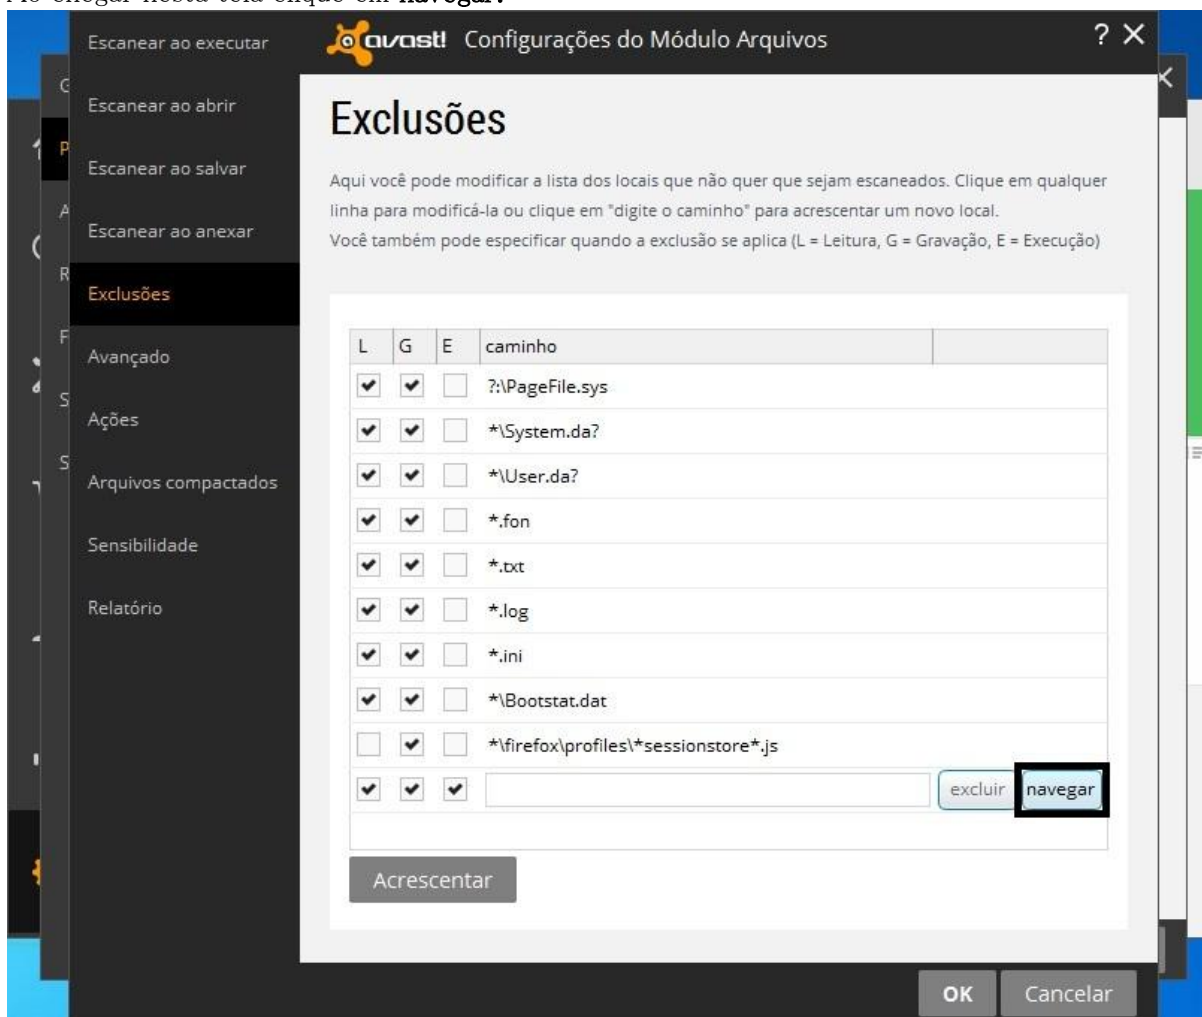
Ao chegar nesta tela clique em **navegar**:

Escanear ao executar
Escanear ao abrir
Escanear ao salvar
Escanear ao anexar
Exclusões
Avançado
Ações
Arquivos compactados
Sensibilidade
Relatório

avast! Configurações do Módulo Arquivos
? X

Exclusões

Aqui você pode modificar a lista dos locais que não quer que sejam escaneados. Clique em qualquer linha para modificá-la ou clique em "digite o caminho" para acrescentar um novo local.
Você também pode especificar quando a exclusão se aplica (L = Leitura, G = Gravação, E = Execução)

| L | G | E | caminho |
|---|---|---|---|
| ✔ | ✔ | | ?:\PageFile.sys |
| ✔ | ✔ | | *\System.da? |
| ✔ | ✔ | | *\User.da? |
| ✔ | ✔ | | *.fon |
| ✔ | ✔ | | *.txt |
| ✔ | ✔ | | *.log |
| ✔ | ✔ | | *.ini |
| ✔ | ✔ | | *\Bootstat.dat |
| | ✔ | | *\firefox\profiles\*sessionstore*.js |
| ✔ | ✔ | ✔ | |

excluir navegar

Acrescentar

OK Cancelar